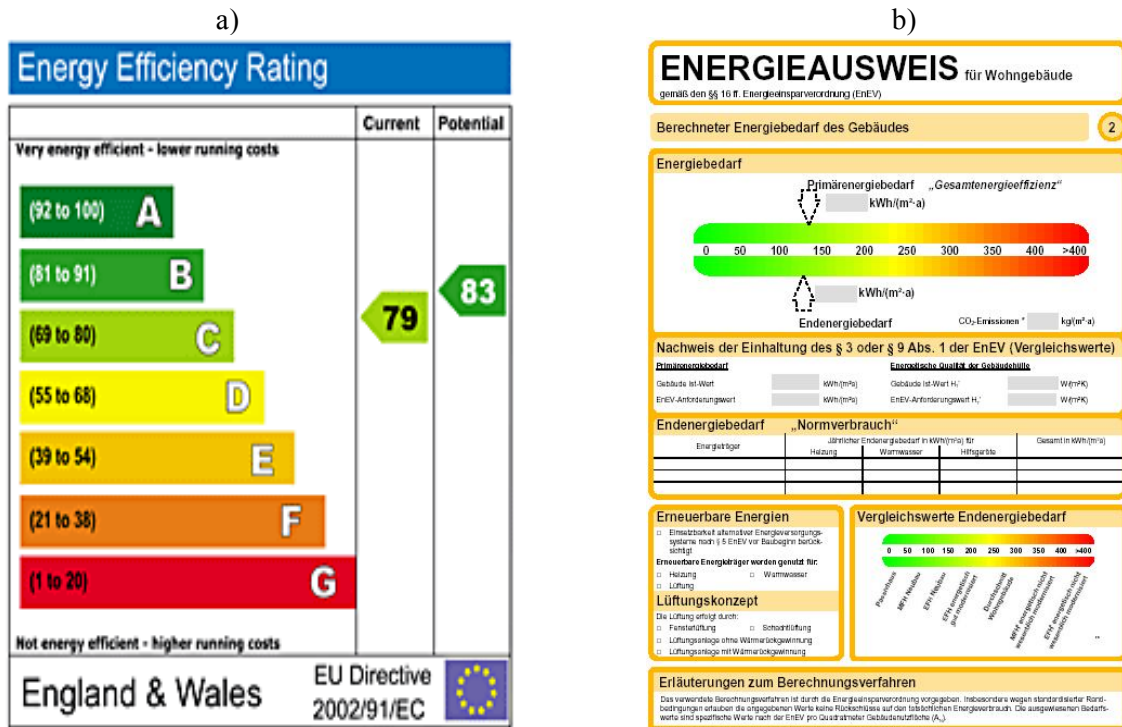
a)

Energy Efficiency Rating

| | Current | Potential |
|---|---|---|
| Very energy efficient - lower running costs | | |
| (92 to 100) A | | |
| (81 to 91) B | | 83 |
| (69 to 80) C | 79 | |
| (55 to 68) D | | |
| (39 to 54) E | | |
| (21 to 38) F | | |
| (1 to 20) G | | |
| Not energy efficient - higher running costs | | |

England & Wales EU Directive 2002/91/EC

b)

ENERGIEAUSWEIS für Wohngebäude
gemäß den §§ 16 ff. Energieeinsparverordnung (EnEV)

Berechneter Energiebedarf des Gebäudes 2

Energiebedarf

Primärenergiebedarf „Gesamtenergieeffizienz"
kWh/(m²·a)

0 50 100 150 200 250 300 350 400 >400

kWh/(m²·a)
Endenergiebedarf CO₂-Emissionen * kg/(m²·a)

Nachweis der Einhaltung des § 3 oder § 9 Abs. 1 der EnEV (Vergleichswerte)

Primärenergiebedarf
Gebäude Ist-Wert kWh/(m²a)
EnEV-Anforderungswert kWh/(m²a)

Energetische Qualität der Gebäudehülle
Gebäude Ist-Wert H₁' W/(m²K)
EnEV-Anforderungswert H₁' W/(m²K)

Endenergiebedarf „Normverbrauch"

| Energieträger | Jährlicher Endenergiebedarf in kWh/(m²a) für Heizung | Warmwasser | Hilfsgeräte | Gesamt in kWh/(m²a) |
|---|---|---|---|---|
| | | | | |
| | | | | |
| | | | | |

Erneuerbare Energien
□ Einsetzbarkeit alternativer Energieversorgungssysteme nach § 5 EnEV vor Baubeginn berücksichtigt
Erneuerbare Energieträger werden genutzt für:
□ Heizung □ Warmwasser
□ Lüftung

Lüftungskonzept
Die Lüftung erfolgt durch:
□ Fensterlüftung □ Schachtlüftung
□ Lüftungsanlage ohne Wärmerückgewinnung
□ Lüftungsanlage mit Wärmerückgewinnung

Vergleichswerte Endenergiebedarf
0 50 100 150 200 250 300 350 400 >400
Passivhaus
MFH Neubau
EFH Neubau
EFH energetisch gut modernisiert
Durchschnitt Wohngebäude
MFH energetisch nicht wesentlich modernisiert
EFH energetisch nicht wesentlich modernisiert

Erläuterungen zum Berechnungsverfahren
Das verwendete Berechnungsverfahren ist durch die Energieeinsparverordnung vorgegeben. Insbesondere wegen standardisierter Randbedingungen erlauben die angegebenen Werte keine Rückschlüsse auf den tatsächlichen Energieverbrauch. Die ausgewiesenen Bedarfswerte sind spezifische Werte nach der EnEV pro Quadratmeter Gebäudenutzfläche (A$_N$).